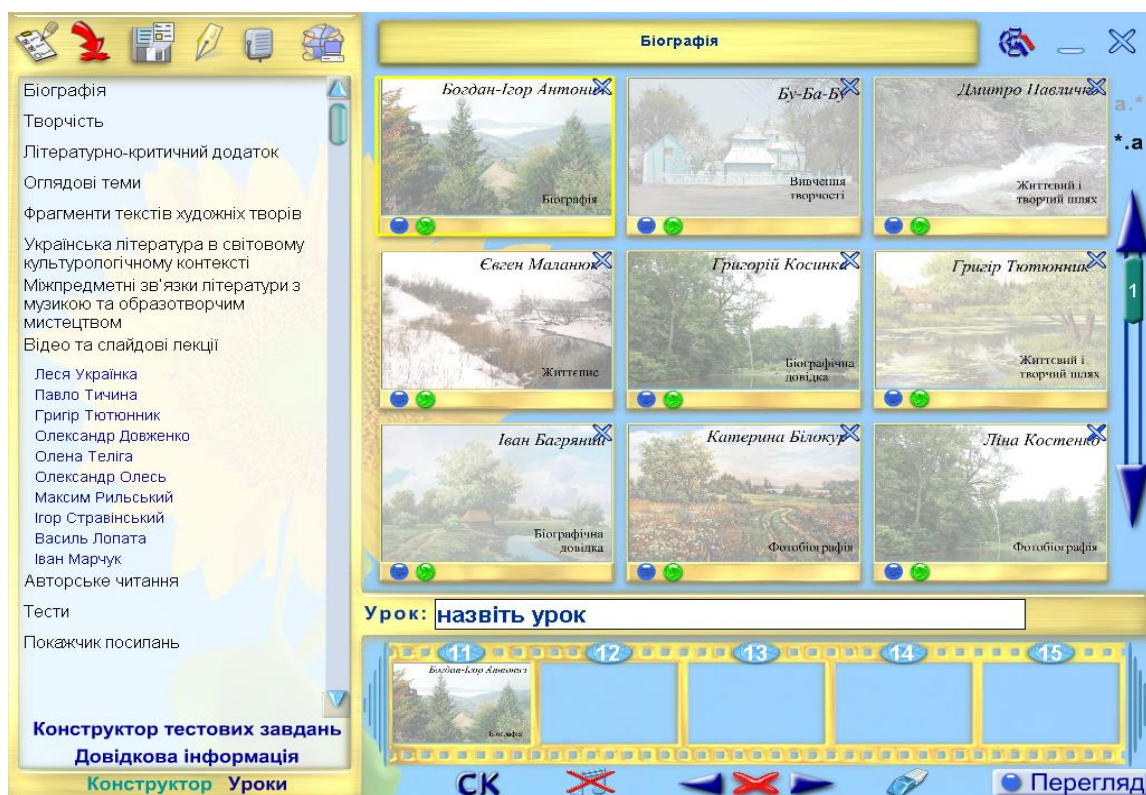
Біографія
Творчість
Літературно-критичний додаток
Оглядові теми
Фрагменти текстів художніх творів
Українська література в світовому культурологічному контексті
Міжпредметні зв'язки літератури з музикою та образотворчим мистецтвом
Відео та слайдові лекції
Леся Українка
Павло Тичина
Григір Тютюнник
Олександр Довженко
Олена Теліга
Олександр Олесь
Максим Рильський
Ігор Стравінський
Василь Лопата
Іван Марчук
Авторське читання
Тести
Покажчик посилань

Конструктор тестових завдань
Довідкова інформація
Конструктор Уроки

Біографія

Богдан-Ігор Антонич
Біографія

Бу-Ба-Бу
Вивчення творчості

Дмитро Павличко
Життєвий і творчий шлях

Євген Маланюк
Життєпис

Григорій Косинка
Біографічна довідка

Григір Тютюнник
Життєвий і творчий шлях

Іван Багряний
Біографічна довідка

Катерина Білокур
Фотобіографія

Ліна Костенко
Фотобіографія

а.*
*.а
1

Урок: назвіть урок

11 12 13 14 15
Богдан-Ігор Антонич
Біографія

CK
Перегляд